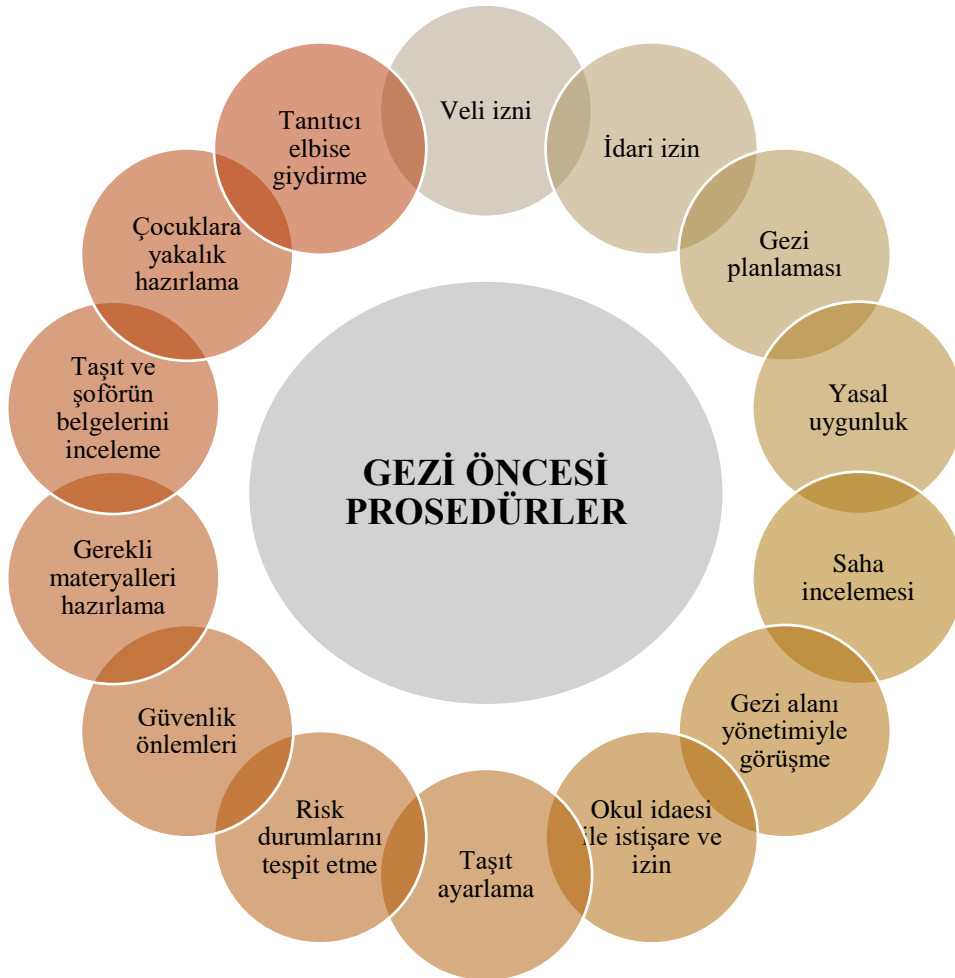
GEZİ ÖNCESİ PROSEDÜRLER

Veli izni

İdari izin

Gezi planlaması

Yasal uygunluk

Saha incelemesi

Gezi alanı yönetimiyle görüşme

Okul idaesi ile istişare ve izin

Taşıt ayarlama

Risk durumlarını tespit etme

Güvenlik önlemleri

Gerekli materyalleri hazırlama

Taşıt ve şoförün belgelerini inceleme

Çocuklara yakalık hazırlama

Tanıtıcı elbise giydirme